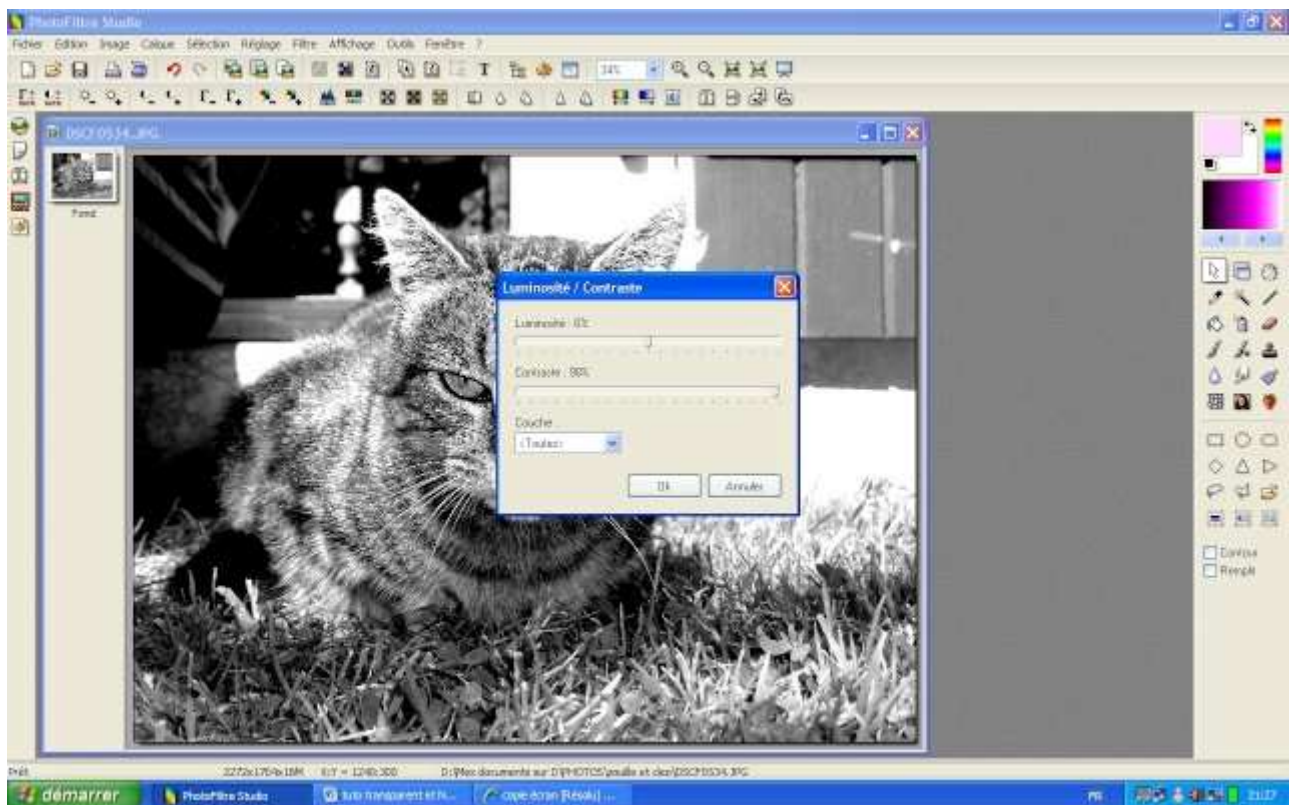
PhotoFiltre Studio

Fichier Edition Image Calque Sélection Réglage Filtre Affichage Outils Fenêtre ?

34%

DSCF0534.JPG

Fond

Luminosité / Contraste

Luminosité : 0%

Contraste : 98%

Couche

<Toutes>

Ok

Annuler

Contour

Remplir

Prêt

2272x1704x16M

D:\Mes documents sur D\PHOTOS\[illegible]\DSCF0534.JPG

démarrer

PhotoFiltre Studio

tuto transparent et h...

copie écran [Résulu] ...

FR

21:27